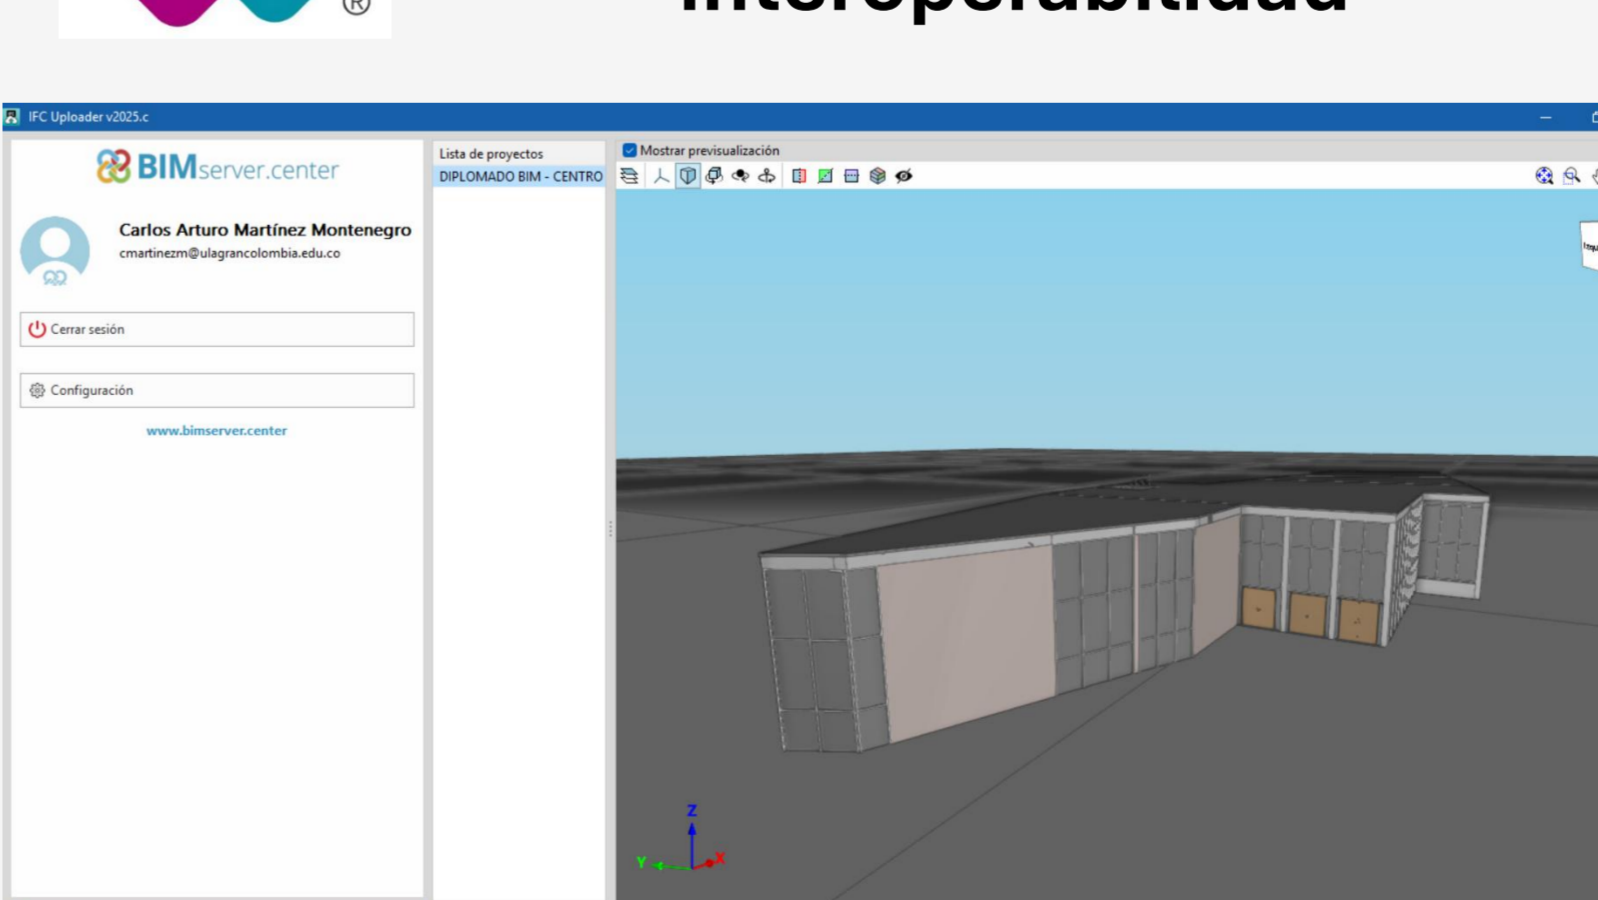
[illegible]

IFC Uploader v2025.c

BIMserver.center

Carlos Arturo Martínez Montenegro
cmartinezm@ulagrancolombia.edu.co

Cerrar sesión

Configuración

www.bimserver.center

Lista de proyectos
DIPLOMADO BIM - CENTRO

Mostrar previsualización

Z
Y
X